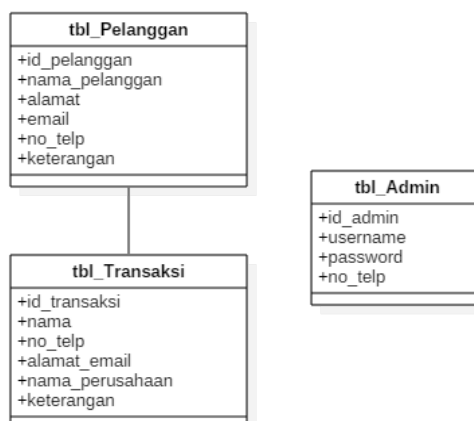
tbl_Pelanggan

+id_pelanggan
+nama_pelanggan
+alamat
+email
+no_telp
+keterangan

tbl_Transaksi

+id_transaksi
+nama
+no_telp
+alamat_email
+nama_perusahaan
+keterangan

tbl_Admin

+id_admin
+username
+password
+no_telp